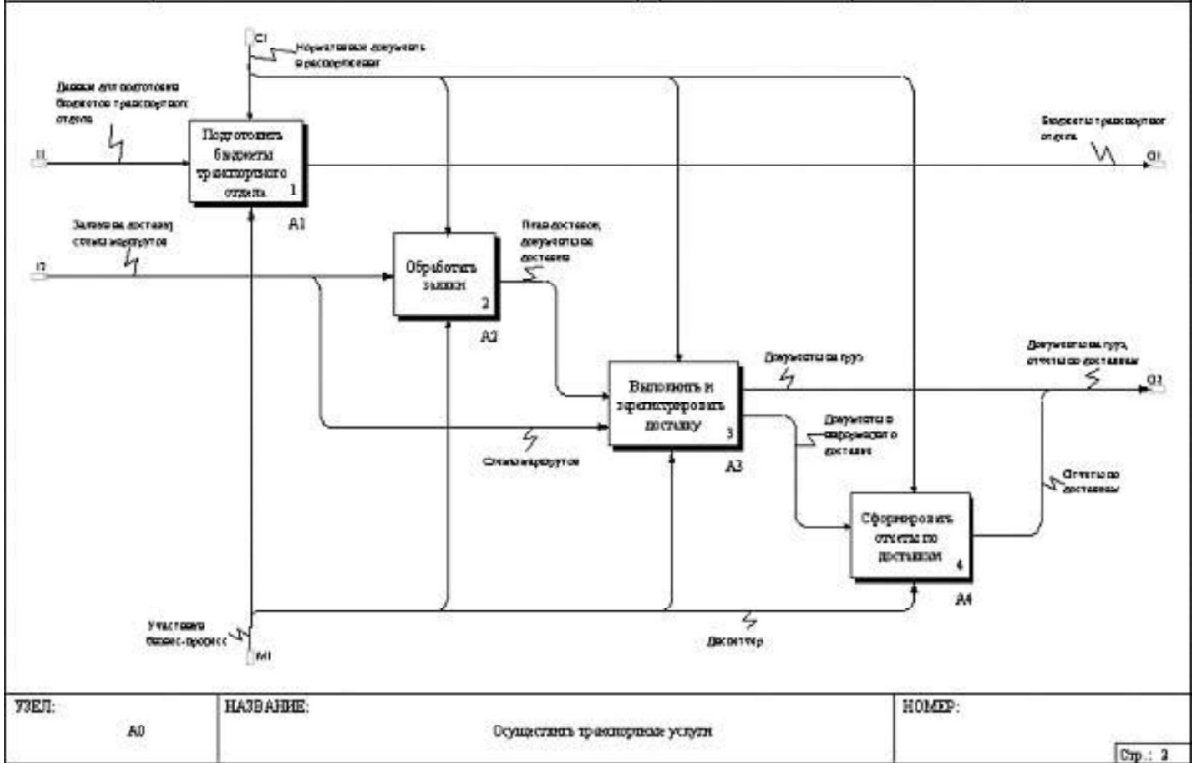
C1
Нормативные документы и распоряжения

Данные для подготовки бюджетов транспортного отдела

I1

Подготовить бюджеты транспортного отдела
1
A1

Бюджеты транспортного отдела

O1

Заявки на доставку с точки маршрутов

I2

Обработать заявки
2
A2

План доставок, документы на доставку

Выполнить и зарегистрировать доставку
3
A3

Документы на груз

Документы на груз, отчеты по доставкам

O2

Документы о информации о доставке

Точки маршрутов

Сформировать отчеты по доставкам
4
A4

Отчеты по доставкам

Участники бизнес-процесса

M1

Диспетчер

| УЗЕЛ: | НАЗВАНИЕ: | НОМЕР: |
|---|---|---|
| A0 | Осуществить транспортные услуги | Стр.: 3 |